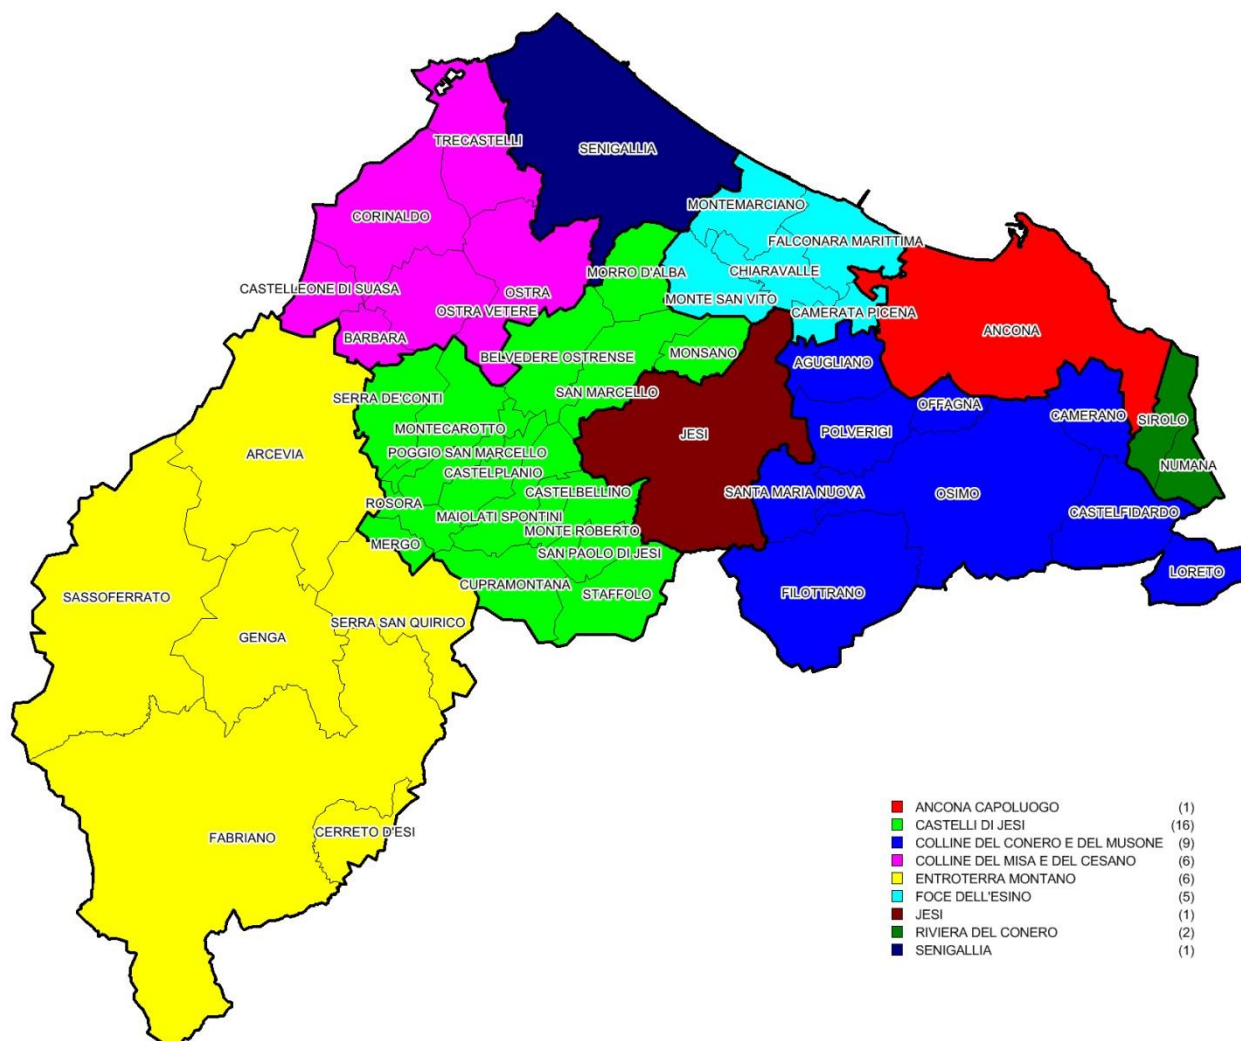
TRECASTELLI
SENIGALLIA
CORINALDO
MONTEMARCIANO
FALCONARA MARITTIMA
MORRO D'ALBA
CHIARAVALLE
CASTELLEONE DI SUASA
OSTRA
MONTE SAN VITO
OSTRA VETERE
CAMERATA PICENA
ANCONA
BARBARA
BELVEDERE OSTRENSE
MONSANO
AGUGLIANO
SERRA DE'CONTI
SAN MARCELLO
OFFAGNA
CAMERANO
SIROLO
MONTECAROTTO
JESI
POLVERIGI
ARCEVIA
POGGIO SAN MARCELLO
NUMANA
CASTELPLANIO
CASTELBELLINO
SANTA MARIA NUOVA
OSIMO
ROSORA
MAIOLATI SPONTINI
CASTELFIDARDO
MONTE ROBERTO
MERGO
SAN PAOLO DI JESI
LORETO
CUPRAMONTANA
SASSOFERRATO
STAFFOLO
FILOTTRANO
SERRA SAN QUIRICO
GENGA
FABRIANO
CERRETO D'ESI

| | | |
|---|---|---|
| ■ | ANCONA CAPOLUOGO | (1) |
| ■ | CASTELLI DI JESI | (16) |
| ■ | COLLINE DEL CONERO E DEL MUSONE | (9) |
| ■ | COLLINE DEL MISA E DEL CESANO | (6) |
| ■ | ENTROTERRA MONTANO | (6) |
| ■ | FOCE DELL'ESINO | (5) |
| ■ | JESI | (1) |
| ■ | RIVIERA DEL CONERO | (2) |
| ■ | SENIGALLIA | (1) |